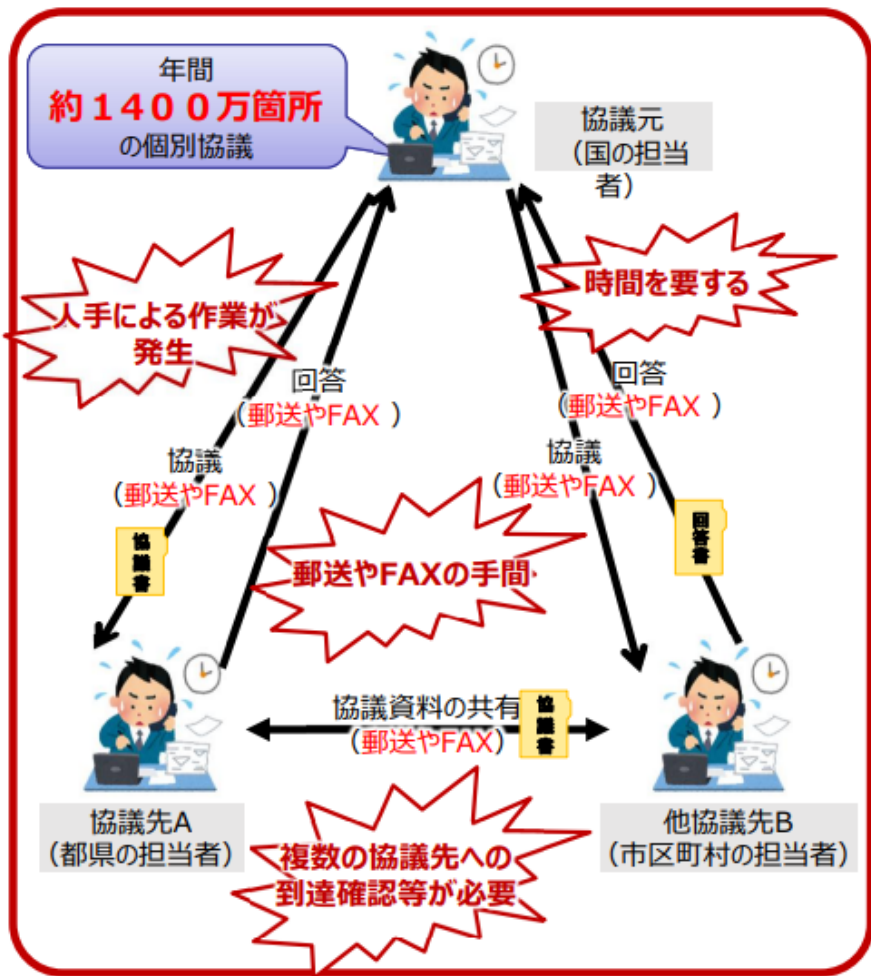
年間
約１４００万箇所
の個別協議

協議元
（国の担当者）

人手による作業が発生

時間を要する

回答
（郵送やFAX）

回答
（郵送やFAX）

協議
（郵送やFAX）

協議
（郵送やFAX）

協議書

回答書

郵送やFAXの手間

協議資料の共有
（郵送やFAX）

協議書

協議先A
（都県の担当者）

他協議先B
（市区町村の担当者）

複数の協議先への到達確認等が必要